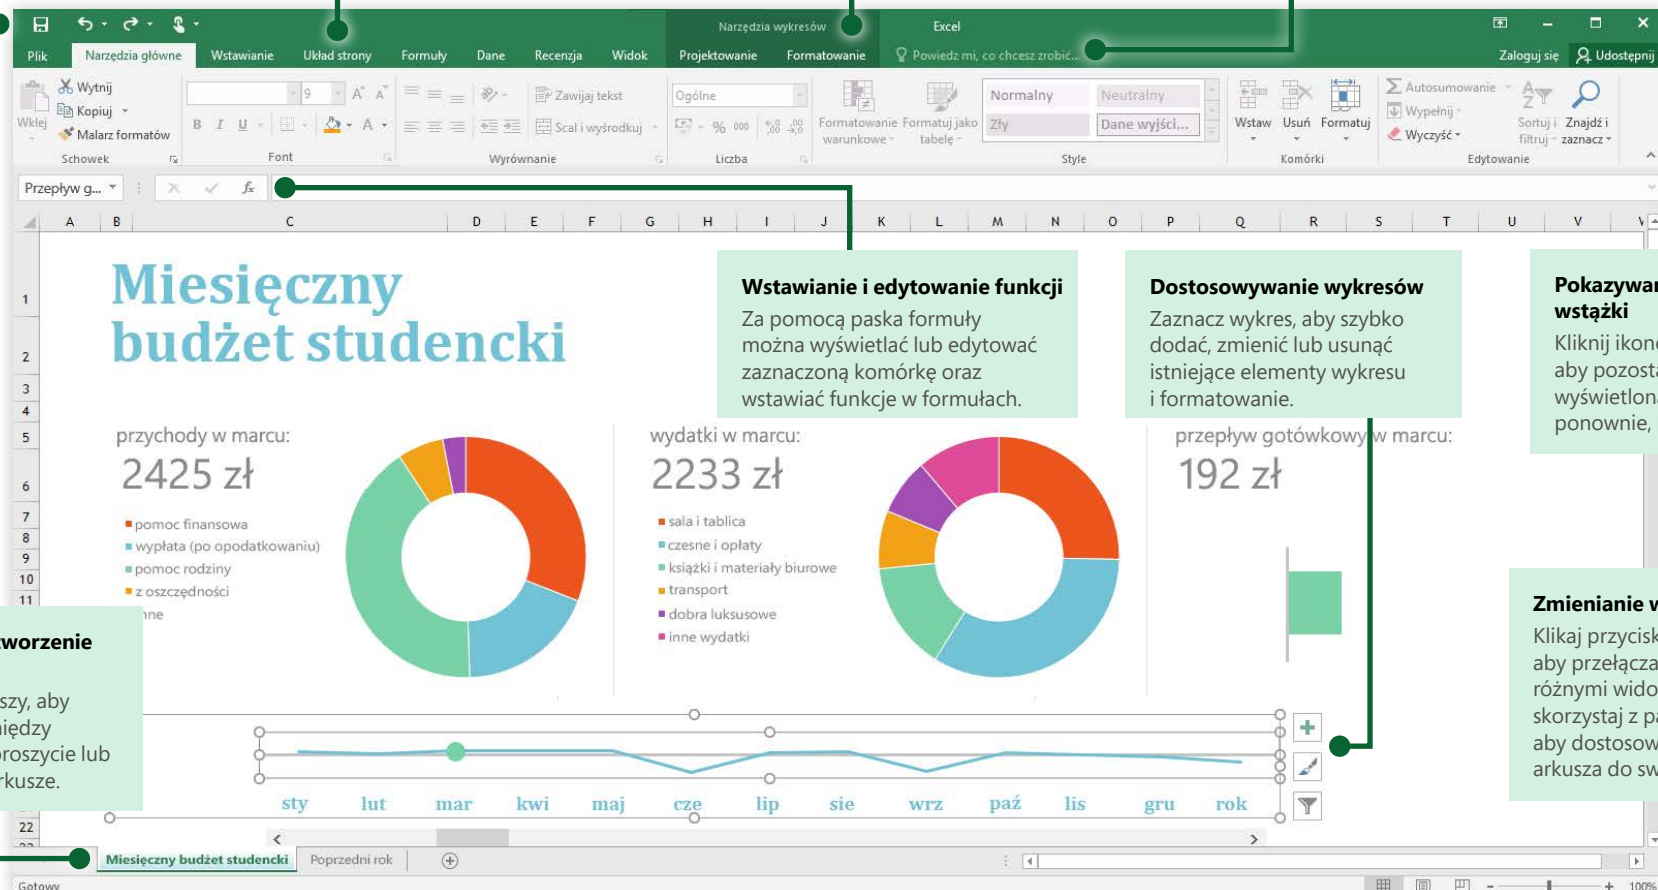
Narzędzia wykresów Excel

Plik Narzędzia główne Wstawianie Układ strony Formuły Dane Recenzja Widok Projektowanie Formatowanie Powiedz mi, co chcesz zrobić... Zaloguj się Udostępnij

Wklej Wytnij Kopiuj Malarz formatów Schowek

Font

Zawijaj tekst Scal i wyśrodkuj Wyrównanie

Ogólne Liczba

Formatowanie warunkowe Formatuj jako tabelę Normalny Neutralny Zły Dane wyjści... Style

Wstaw Usuń Formatuj Komórki

Autosumowanie Wypełnij Wyczyść Sortuj i filtruj Znajdź i zaznacz Edytowanie

Przepływ g...

A B C D E F G H I J K L M N O P Q R S T U V

Miesięczny budżet studencki

Wstawianie i edytowanie funkcji
Za pomocą paska formuły można wyświetlać lub edytować zaznaczoną komórkę oraz wstawiać funkcje w formułach.

Dostosowywanie wykresów
Zaznacz wykres, aby szybko dodać, zmienić lub usunąć istniejące elementy wykresu i formatowanie.

Pokazywar wstążki
Kliknij ikon aby pozosta wyświetlon ponownie,

przychody w marcu:
2425 zł
pomoc finansowa
wypłata (po opodatkowaniu)
pomoc rodziny
z oszczędności
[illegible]ne

wydatki w marcu:
2233 zł
sala i tablica
czesne i opłaty
książki i materiały biurowe
transport
dobra luksusowe
inne wydatki

przepływ gotówkowy w marcu:
192 zł

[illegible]worzenie
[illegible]szy, aby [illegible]iędzy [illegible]roszycie lub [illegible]rkusze.

Zmienianie w
Klikaj przycisk aby przełącza różnymi wido skorzystaj z p aby dostosow arkusza do sw

sty lut mar kwi maj cze lip sie wrz paź lis gru rok

Miesięczny budżet studencki Poprzedni rok

Gotowy 100%